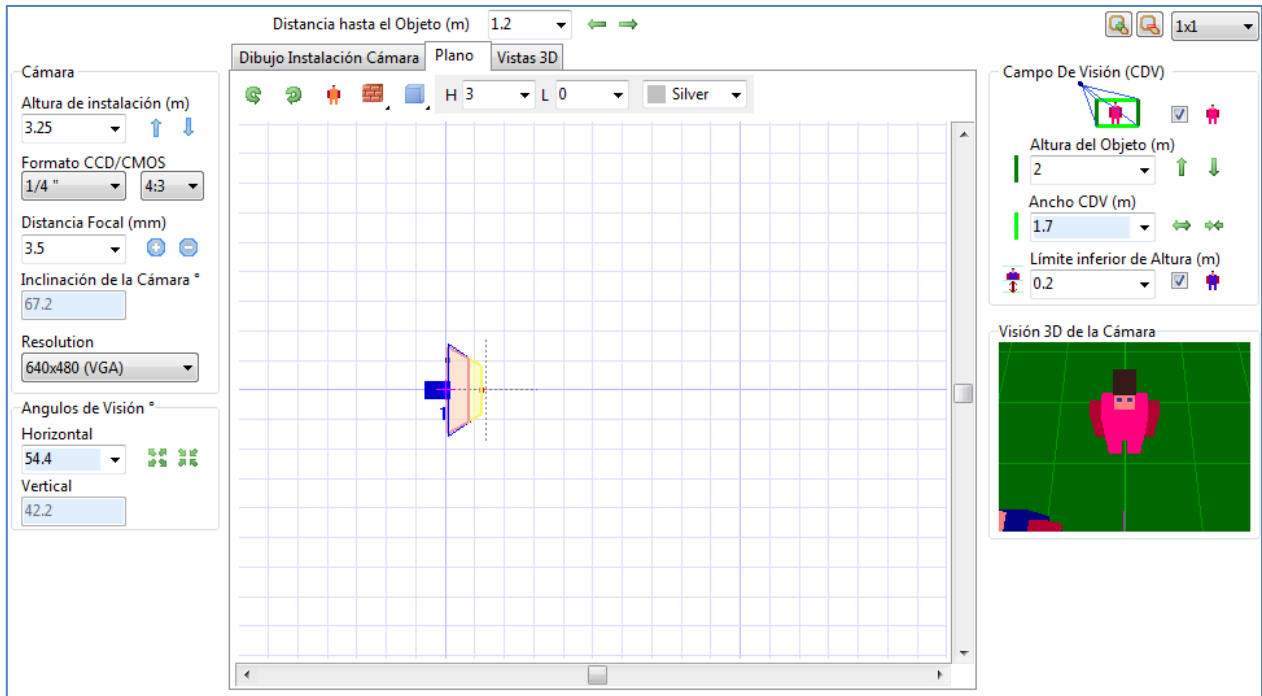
Distancia hasta el Objeto (m) 1.2

1x1

Cámara

Altura de instalación (m)
3.25

Formato CCD/CMOS
1/4 " 4:3

Distancia Focal (mm)
3.5

Inclinación de la Cámara °
67.2

Resolution
640x480 (VGA)

Angulos de Visión °

Horizontal
54.4

Vertical
42.2

Dibujo Instalación Cámara | Plano | Vistas 3D

H 3 L 0 Silver

1

Campo De Visión (CDV)

Altura del Objeto (m)
2

Ancho CDV (m)
1.7

Límite inferior de Altura (m)
0.2

Visión 3D de la Cámara